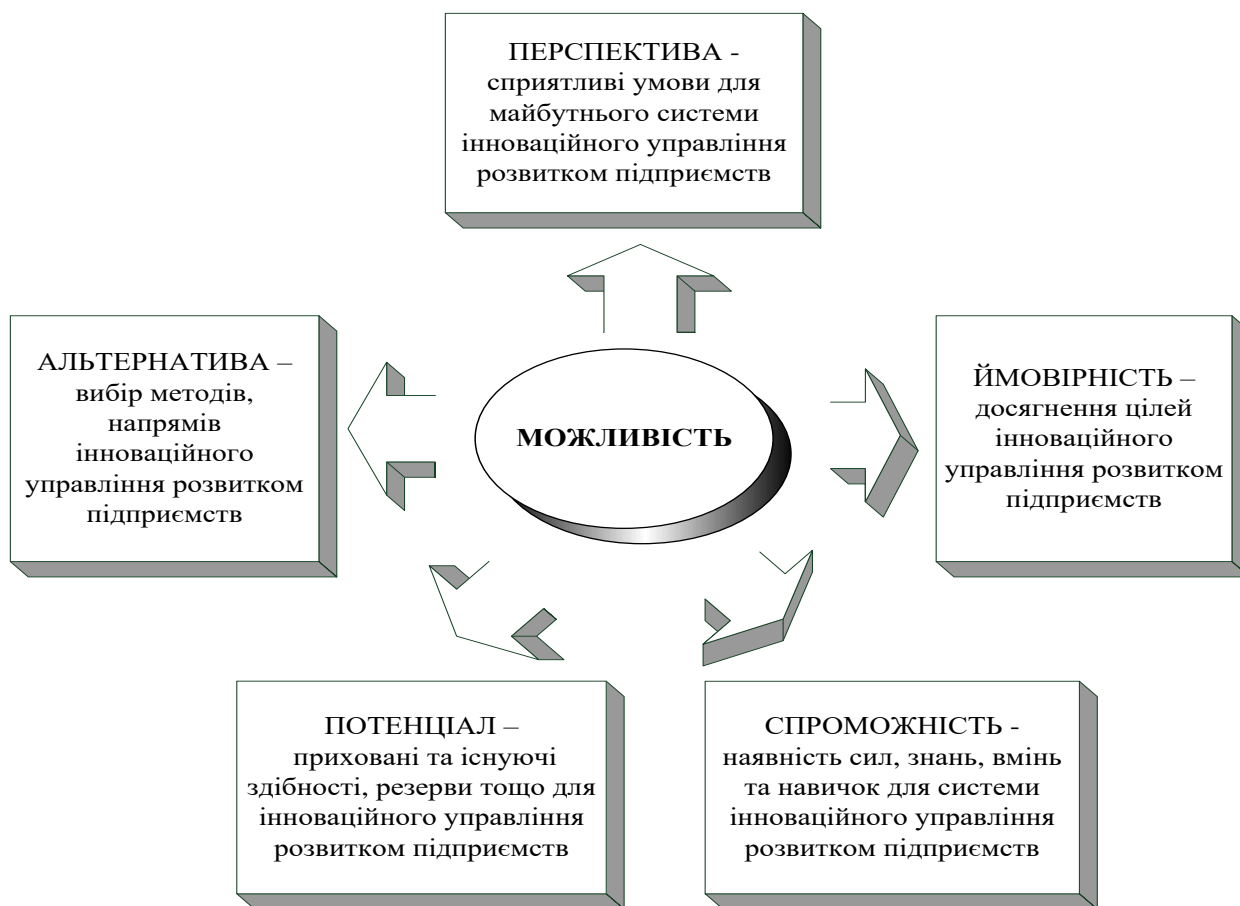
ПЕРСПЕКТИВА - сприятливі умови для майбутнього системи інноваційного управління розвитком підприємств

АЛЬТЕРНАТИВА – вибір методів, напрямів інноваційного управління розвитком підприємств

МОЖЛИВІСТЬ

ЙМОВІРНІСТЬ – досягнення цілей інноваційного управління розвитком підприємств

ПОТЕНЦІАЛ – приховані та існуючі здібності, резерви тощо для інноваційного управління розвитком підприємств

СПРОМОЖНІСТЬ - наявність сил, знань, вмінь та навичок для системи інноваційного управління розвитком підприємств